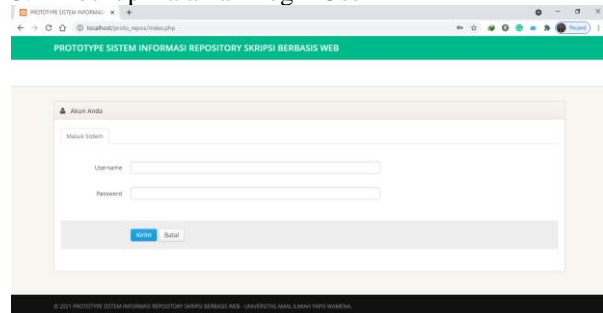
PROTOTYPE SISTEM INFORMASI ×

localhost/proto_repos/index.php

Paused

PROTOTYPE SISTEM INFORMASI REPOSITORY SKRIPSI BERBASIS WEB

Akun Anda

Masuk Sistem

Username

Password

Kirim Batal

© 2021 PROTOTYPE SISTEM INFORMASI REPOSITORY SKRIPSI BERBASIS WEB - UNIVERSITAS AMAL ILMIAH YAPIS WAMENA.